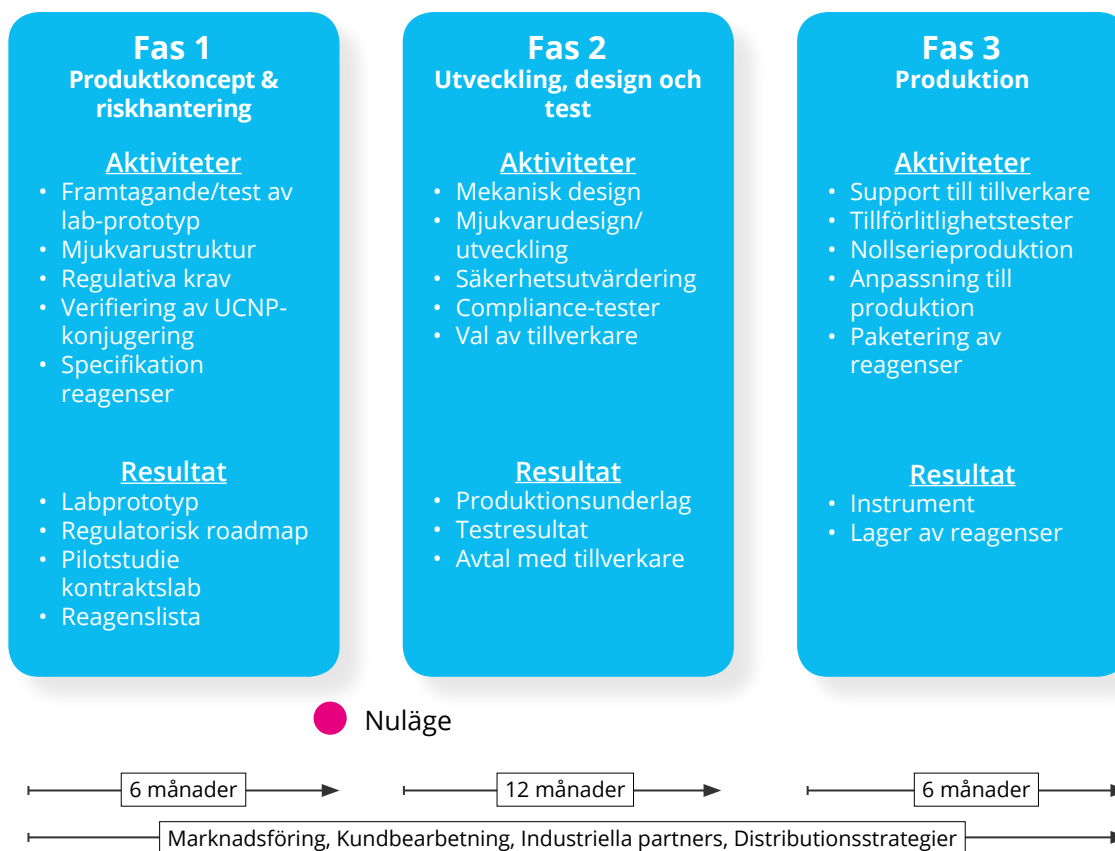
Fas 1
Produktkoncept & riskhantering

Aktiviteter
• Framtagande/test av lab-prototyp
• Mjukvarustruktur
• Regulativa krav
• Verifiering av UCNP-konjugering
• Specifikation reagenser

Resultat
• Labprototyp
• Regulatorisk roadmap
• Pilotstudie kontraktslab
• Reagenslista

Fas 2
Utveckling, design och test

Aktiviteter
• Mekanisk design
• Mjukvarudesign/ utveckling
• Säkerhetsutvärdering
• Compliance-tester
• Val av tillverkare

Resultat
• Produktionsunderlag
• Testresultat
• Avtal med tillverkare

Fas 3
Produktion

Aktiviteter
• Support till tillverkare
• Tillförlitlighetstester
• Nollserieproduktion
• Anpassning till produktion
• Paketering av reagenser

Resultat
• Instrument
• Lager av reagenser

Nuläge

6 månader
12 månader
6 månader

Marknadsföring, Kundbearbetning, Industriella partners, Distributionsstrategier